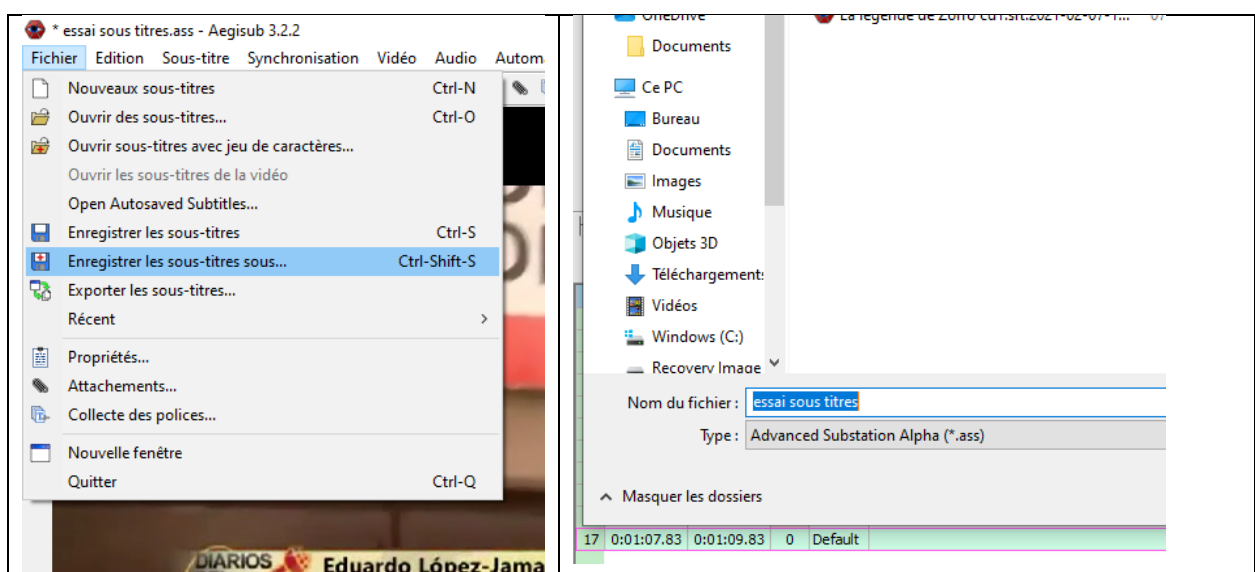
* essai sous titres.ass - Aegisub 3.2.2

Fichier Edition Sous-titre Synchronisation Vidéo Audio Autom

Nouveaux sous-titres Ctrl-N
Ouvrir des sous-titres... Ctrl-O
Ouvrir sous-titres avec jeu de caractères...
Ouvrir les sous-titres de la vidéo
Open Autosaved Subtitles...
Enregistrer les sous-titres Ctrl-S
Enregistrer les sous-titres sous... Ctrl-Shift-S
Exporter les sous-titres...
Récent
Propriétés...
Attachements...
Collecte des polices...
Nouvelle fenêtre
Quitter Ctrl-Q

DIARIOS Eduardo López-Jama

OneDrive
Documents
Ce PC
Bureau
Documents
Images
Musique
Objets 3D
Téléchargements
Vidéos
Windows (C:)
Recovery Image

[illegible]

Nom du fichier : essai sous titres
Type : Advanced Substation Alpha (*.ass)

Masquer les dossiers

| 17 | 0:01:07.83 | 0:01:09.83 | 0 | Default |
|---|---|---|---|---|